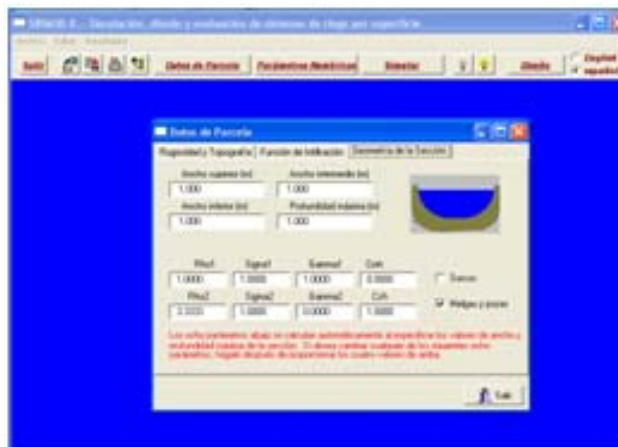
SIRMOD II - Simulación, diseño y evaluación de sistemas de riego por superficie

Archivo Editar Resultados

Salir

Datos de Parcela

Parámetros Hidráulicos

Simular

Diseño

Datos de Parcela

Rugosidad y Topografía | Función de Infiltración | Geometría de la Sección

Ancho superior (m)
1.000

Ancho intermedio (m)
1.000

Ancho inferior (m)
1.000

Profundidad máxima (m)
1.000

Rho1
1.0000

Sigma1
1.0000

Gamma1
1.0000

Cch
0.0000

Surcos

Rho2
2.3333

Sigma2
1.0000

Gamma2
0.0000

Cch
1.0000

Melgas y pozas

Los ocho parámetros abajo se calculan automáticamente al especificar los valores de ancho y profundidad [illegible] de la sección. Si desea cambiar cualquier de los mismos ocho parámetros, hágalo después de proporcionar los cuatro valores de arriba.

Salir